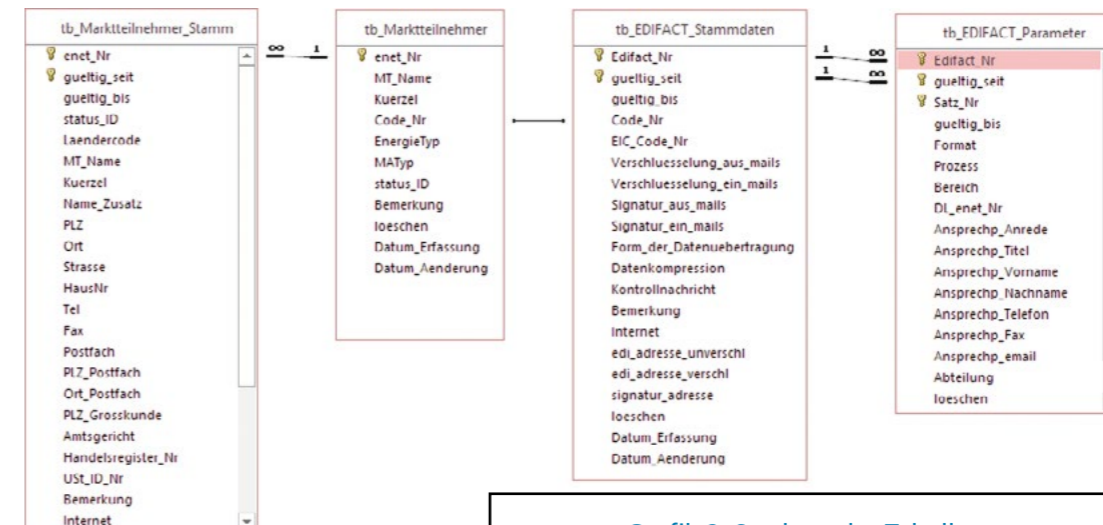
tb_Marktteilnehmer_Stamm
enet_Nr
gueltig_seit
gueltig_bis
status_ID
Laendercode
MT_Name
Kuerzel
Name_Zusatz
PLZ
Ort
Strasse
HausNr
Tel
Fax
Postfach
PLZ_Postfach
Ort_Postfach
PLZ_Grosskunde
Amtsgericht
Handelsregister_Nr
USt_ID_Nr
Bemerkung
Internet

∞ 1

tb_Marktteilnehmer
enet_Nr
MT_Name
Kuerzel
Code_Nr
EnergieTyp
MATyp
status_ID
Bemerkung
loeschen
Datum_Erfassung
Datum_Aenderung

tb_EDIFACT_Stammdaten
Edifact_Nr
gueltig_seit
gueltig_bis
Code_Nr
EIC_Code_Nr
Verschluesselung_aus_mails
Verschluesselung_ein_mails
Signatur_aus_mails
Signatur_ein_mails
Form_der_Datenuebertragung
Datenkompression
Kontrollnachricht
Bemerkung
Internet
edi_adresse_unverschl
edi_adresse_verschl
signatur_adresse
loeschen
Datum_Erfassung
Datum_Aenderung

1 ∞
1 ∞

tb_EDIFACT_Parameter
Edifact_Nr
gueltig_seit
Satz_Nr
gueltig_bis
Format
Prozess
Bereich
DL_enet_Nr
Ansprechp_Anrede
Ansprechp_Titel
Ansprechp_Vorname
Ansprechp_Nachname
Ansprechp_Telefon
Ansprechp_Fax
Ansprechp_email
Abteilung
loeschen

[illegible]